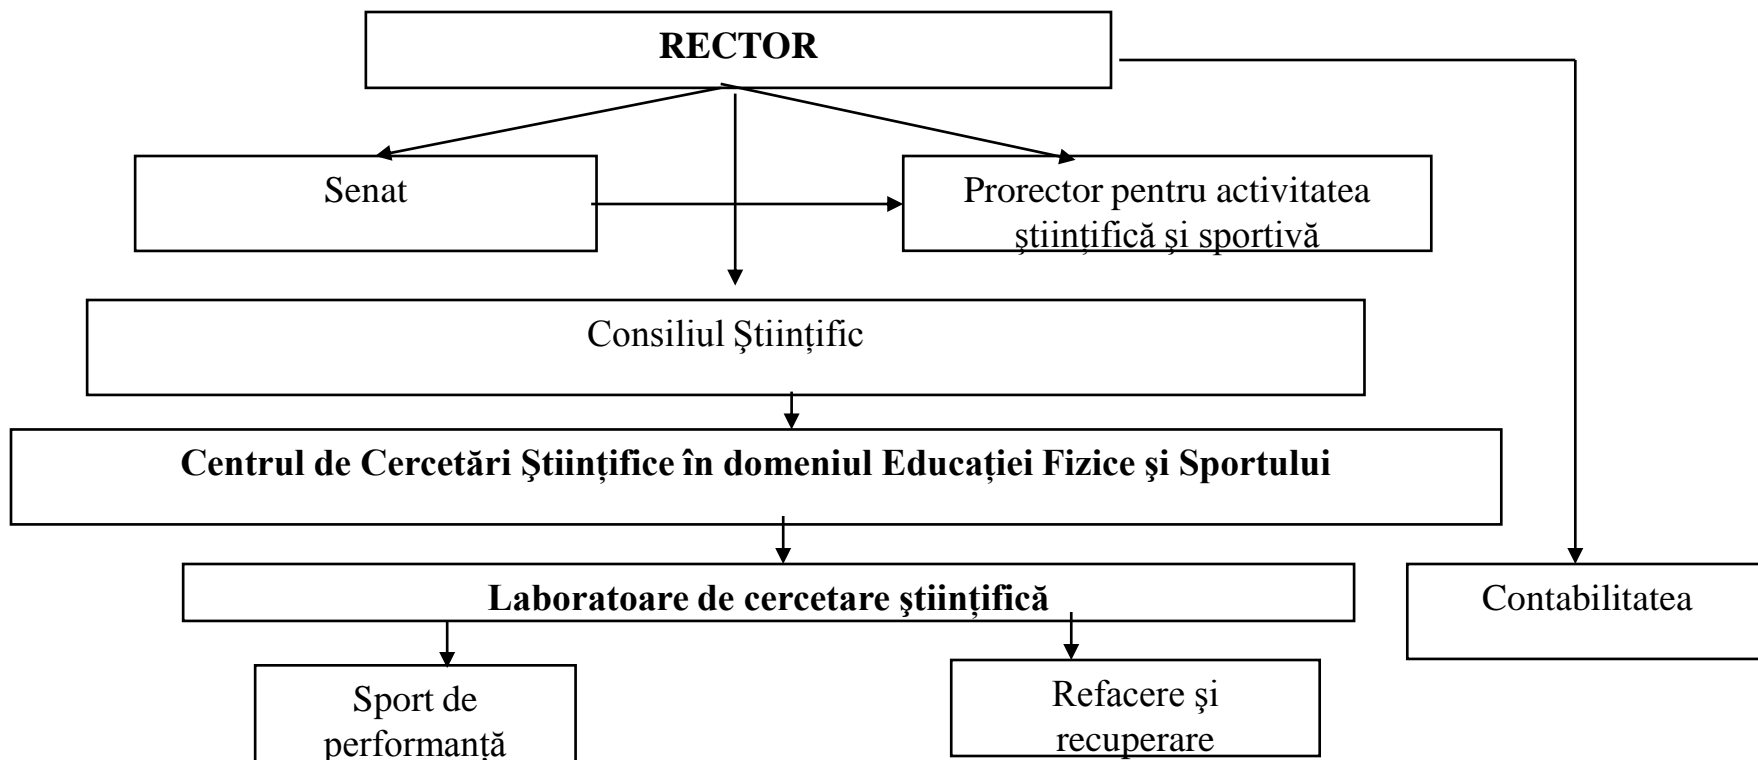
RECTOR

Senat

Prorector pentru activitatea ştiinţifică şi sportivă

Consiliul Ştiinţific

Centrul de Cercetări Ştiinţifice în domeniul Educaţiei Fizice şi Sportului

Laboratoare de cercetare ştiinţifică

Contabilitatea

Sport de performanţă

Refacere şi recuperare